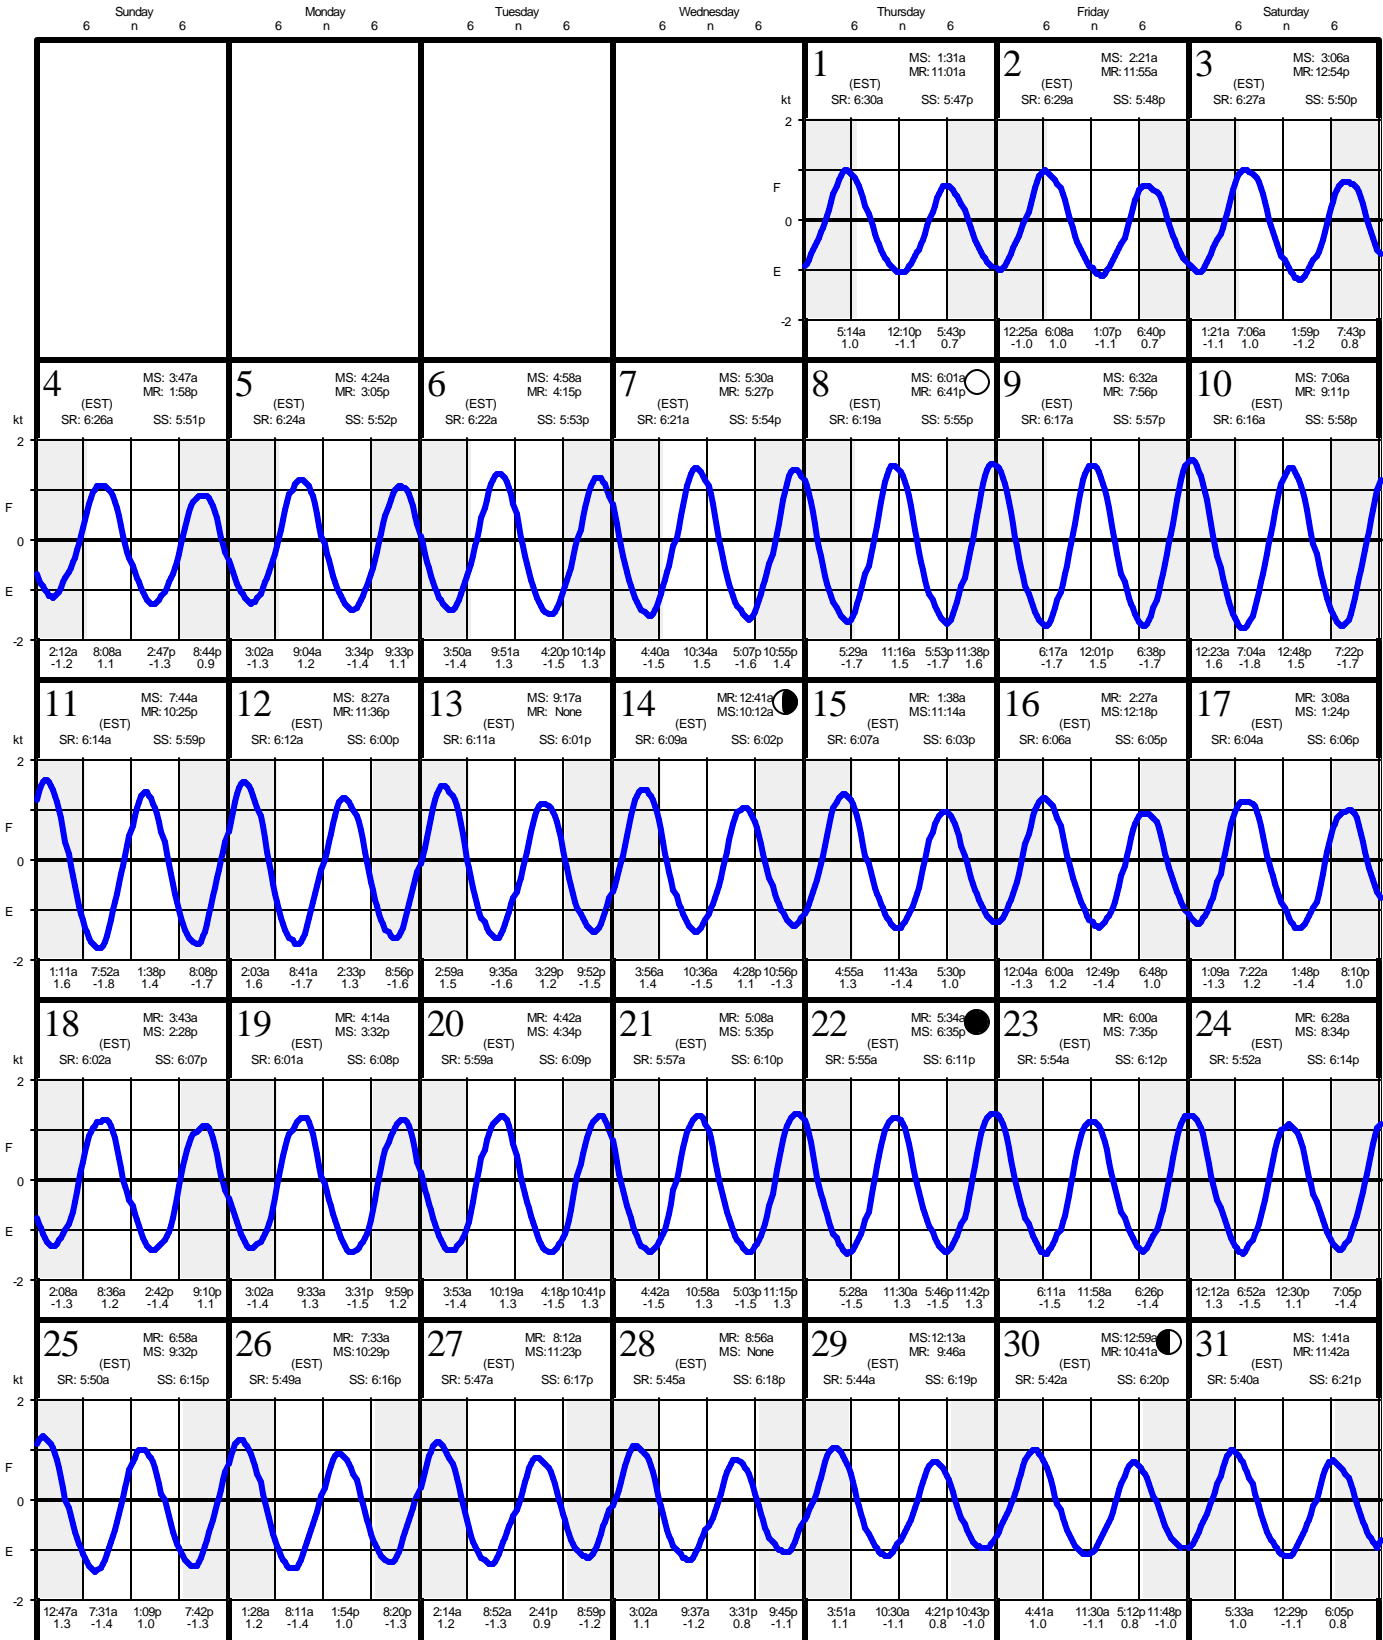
Sunday 6 n 6 Monday 6 n 6 Tuesday 6 n 6 Wednesday 6 n 6 Thursday 6 n 6 Friday 6 n 6 Saturday 6 n 6

1 MS: 1:31a MR: 11:01a (EST) SR: 6:30a SS: 5:47p
kt 2 F 0 E -2
5:14a 1.0 12:10p -1.1 5:43p 0.7

2 MS: 2:21a MR: 11:55a (EST) SR: 6:29a SS: 5:48p
12:25a -1.0 6:08a 1.0 1:07p -1.1 6:40p 0.7

3 MS: 3:06a MR: 12:54p (EST) SR: 6:27a SS: 5:50p
1:21a -1.1 7:06a 1.0 1:59p -1.2 7:43p 0.8

4 MS: 3:47a MR: 1:58p (EST) SR: 6:26a SS: 5:51p
kt 2 F 0 E -2
2:12a -1.2 8:08a 1.1 2:47p -1.3 8:44p 0.9

5 MS: 4:24a MR: 3:05p (EST) SR: 6:24a SS: 5:52p
3:02a -1.3 9:04a 1.2 3:34p -1.4 9:33p 1.1

6 MS: 4:58a MR: 4:15p (EST) SR: 6:22a SS: 5:53p
3:50a -1.4 9:51a 1.3 4:20p -1.5 10:14p 1.3

7 MS: 5:30a MR: 5:27p (EST) SR: 6:21a SS: 5:54p
4:40a -1.5 10:34a 1.5 5:07p -1.6 10:55p 1.4

8 MS: 6:01a MR: 6:41p (EST) SR: 6:19a SS: 5:55p
5:29a -1.7 11:16a 1.5 5:53p -1.7 11:38p 1.6

9 MS: 6:32a MR: 7:56p (EST) SR: 6:17a SS: 5:57p
6:17a -1.7 12:01p 1.5 6:38p -1.7

10 MS: 7:06a MR: 9:11p (EST) SR: 6:16a SS: 5:58p
12:23a 1.6 7:04a -1.8 12:48p 1.5 7:22p -1.7

11 MS: 7:44a MR: 10:25p (EST) SR: 6:14a SS: 5:59p
kt 2 F 0 E -2
1:11a 1.6 7:52a -1.8 1:38p 1.4 8:08p -1.7

12 MS: 8:27a MR: 11:36p (EST) SR: 6:12a SS: 6:00p
2:03a 1.6 8:41a -1.7 2:33p 1.3 8:56p -1.6

13 MS: 9:17a MR: None (EST) SR: 6:11a SS: 6:01p
2:59a 1.5 9:35a -1.6 3:29p 1.2 9:52p -1.5

14 MR: 12:41a MS: 10:12a (EST) SR: 6:09a SS: 6:02p
3:56a 1.4 10:36a -1.5 4:28p 1.1 10:56p -1.3

15 MR: 1:38a MS: 11:14a (EST) SR: 6:07a SS: 6:03p
4:55a 1.3 11:43a -1.4 5:30p 1.0

16 MR: 2:27a MS: 12:18p (EST) SR: 6:06a SS: 6:05p
12:04a -1.3 6:00a 1.2 12:49p -1.4 6:48p 1.0

17 MR: 3:08a MS: 1:24p (EST) SR: 6:04a SS: 6:06p
1:09a -1.3 7:22a 1.2 1:48p -1.4 8:10p 1.0

18 MR: 3:43a MS: 2:28p (EST) SR: 6:02a SS: 6:07p
kt 2 F 0 E -2
2:08a -1.3 8:36a 1.2 2:42p -1.4 9:10p 1.1

19 MR: 4:14a MS: 3:32p (EST) SR: 6:01a SS: 6:08p
3:02a -1.4 9:33a 1.3 3:31p -1.5 9:59p 1.2

20 MR: 4:42a MS: 4:34p (EST) SR: 5:59a SS: 6:09p
3:53a -1.4 10:19a 1.3 4:18p -1.5 10:41p 1.3

21 MR: 5:08a MS: 5:35p (EST) SR: 5:57a SS: 6:10p
4:42a -1.5 10:58a 1.3 5:03p -1.5 11:15p 1.3

22 MR: 5:34a MS: 6:35p (EST) SR: 5:55a SS: 6:11p
5:28a -1.5 11:30a 1.3 5:46p -1.5 11:42p 1.3

23 MR: 6:00a MS: 7:35p (EST) SR: 5:54a SS: 6:12p
6:11a -1.5 11:58a 1.2 6:26p -1.4

24 MR: 6:28a MS: 8:34p (EST) SR: 5:52a SS: 6:14p
12:12a 1.3 6:52a -1.5 12:30p 1.1 7:05p -1.4

25 MR: 6:58a MS: 9:32p (EST) SR: 5:50a SS: 6:15p
kt 2 F 0 E -2
12:47a 1.3 7:31a -1.4 1:09p 1.0 7:42p -1.3

26 MR: 7:33a MS: 10:29p (EST) SR: 5:49a SS: 6:16p
1:28a 1.2 8:11a -1.4 1:54p 1.0 8:20p -1.3

27 MR: 8:12a MS: 11:23p (EST) SR: 5:47a SS: 6:17p
2:14a 1.2 8:52a -1.3 2:41p 0.9 8:59p -1.2

28 MR: 8:56a MS: None (EST) SR: 5:45a SS: 6:18p
3:02a 1.1 9:37a -1.2 3:31p 0.8 9:45p -1.1

29 MS: 12:13a MR: 9:46a (EST) SR: 5:44a SS: 6:19p
3:51a 1.1 10:30a -1.1 4:21p 0.8 10:43p -1.0

30 MS: 12:59a MR: 10:41a (EST) SR: 5:42a SS: 6:20p
4:41a 1.0 11:30a -1.1 5:12p 0.8 11:48p -1.0

31 MS: 1:41a MR: 11:42a (EST) SR: 5:40a SS: 6:21p
5:33a 1.0 12:29p -1.1 6:05p 0.8